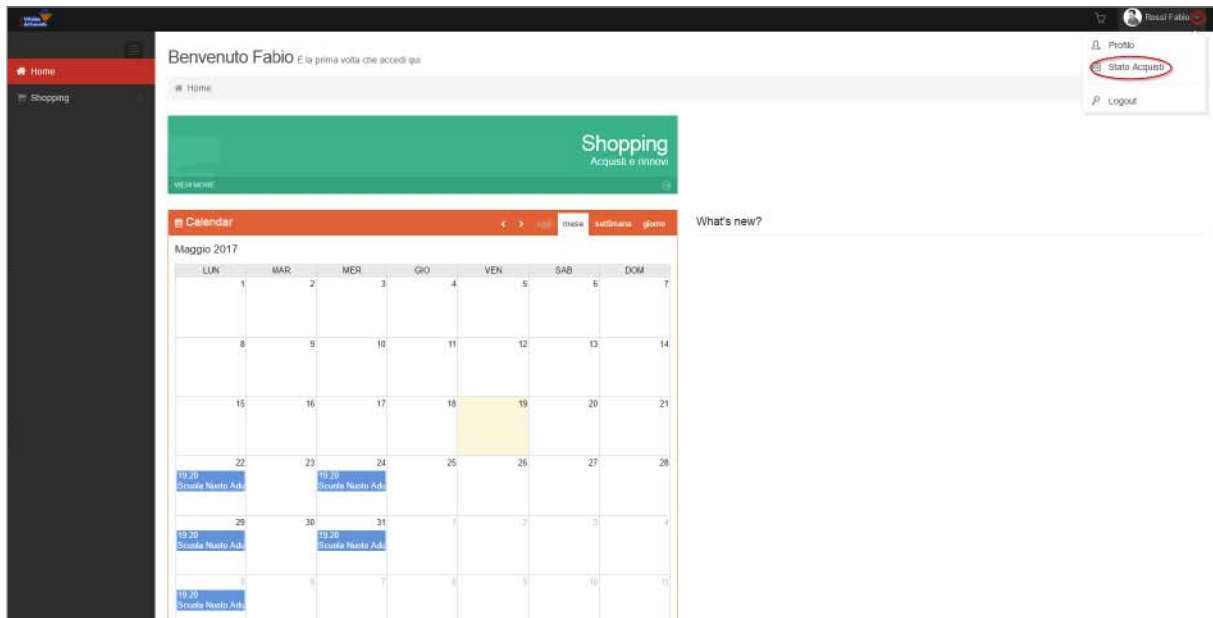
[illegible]

Rossi Fabio

Profilo

Stato Acquisti

Logout

Home

Shopping

Benvenuto Fabio È la prima volta che accedi qui

Home

Shopping
Acquisti e rinnovi

VIEW MORE

Calendar

oggi mese settimana giorno

What's new?

Maggio 2017

| LUN | MAR | MER | GIO | VEN | SAB | DOM |
|---|---|---|---|---|---|---|
| 1 | 2 | 3 | 4 | 5 | 6 | 7 |
| 8 | 9 | 10 | 11 | 12 | 13 | 14 |
| 15 | 16 | 17 | 18 | 19 | 20 | 21 |
| 22 19.20 Scuola Nuoto Adu | 23 | 24 19.20 Scuola Nuoto Adu | 25 | 26 | 27 | 28 |
| 29 19.20 Scuola Nuoto Adu | 30 | 31 19.20 Scuola Nuoto Adu | 1 | 2 | 3 | 4 |
| 5 19.20 Scuola Nuoto Adu | 6 | 7 | 8 | 9 | 10 | 11 |